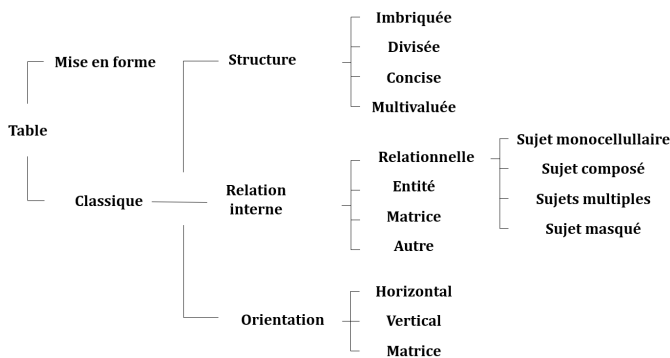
Table

Mise en forme

Classique

Structure

Imbriquée

Divisée

Concise

Multivaluée

Relation interne

Relationnelle

Sujet monocellullaire

Sujet composé

Sujets multiples

Sujet masqué

Entité

Matrice

Autre

Orientation

Horizontal

Vertical

Matrice